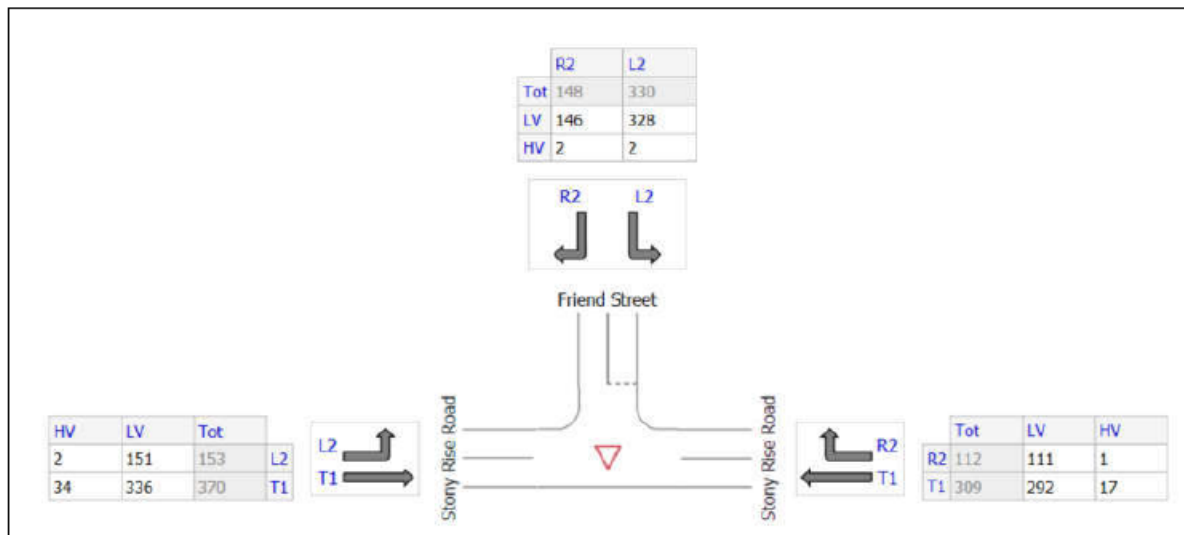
| | R2 | L2 |
|---|---|---|
| Tot | 148 | 330 |
| LV | 146 | 328 |
| HV | 2 | 2 |

R2 L2

Friend Street

| HV | LV | Tot | |
|---|---|---|---|
| 2 | 151 | 153 | L2 |
| 34 | 336 | 370 | T1 |

L2
T1

Stony Rise Road

Stony Rise Road

R2
T1

| | Tot | LV | HV |
|---|---|---|---|
| R2 | 112 | 111 | 1 |
| T1 | 309 | 292 | 17 |